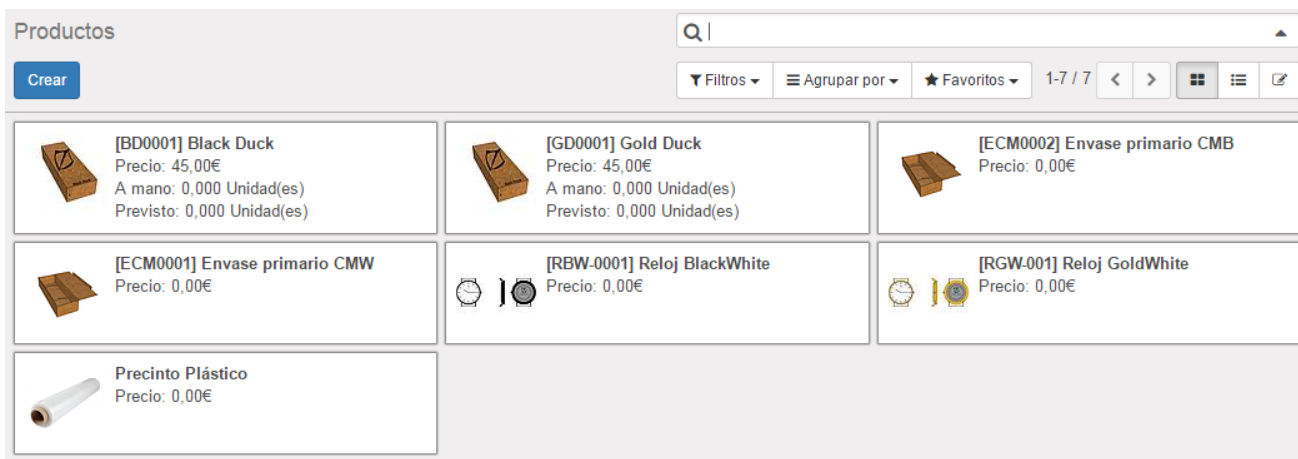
Productos

Crear

Filtros ▾ Agrupar por ▾ Favoritos ▾ 1-7 / 7

[BD0001] Black Duck
Precio: 45,00€
A mano: 0,000 Unidad(es)
Previsto: 0,000 Unidad(es)

[GD0001] Gold Duck
Precio: 45,00€
A mano: 0,000 Unidad(es)
Previsto: 0,000 Unidad(es)

[ECM0002] Envase primario CMB
Precio: 0,00€

[ECM0001] Envase primario CMW
Precio: 0,00€

[RBW-0001] Reloj BlackWhite
Precio: 0,00€

[RGW-001] Reloj GoldWhite
Precio: 0,00€

Precinto Plástico
Precio: 0,00€